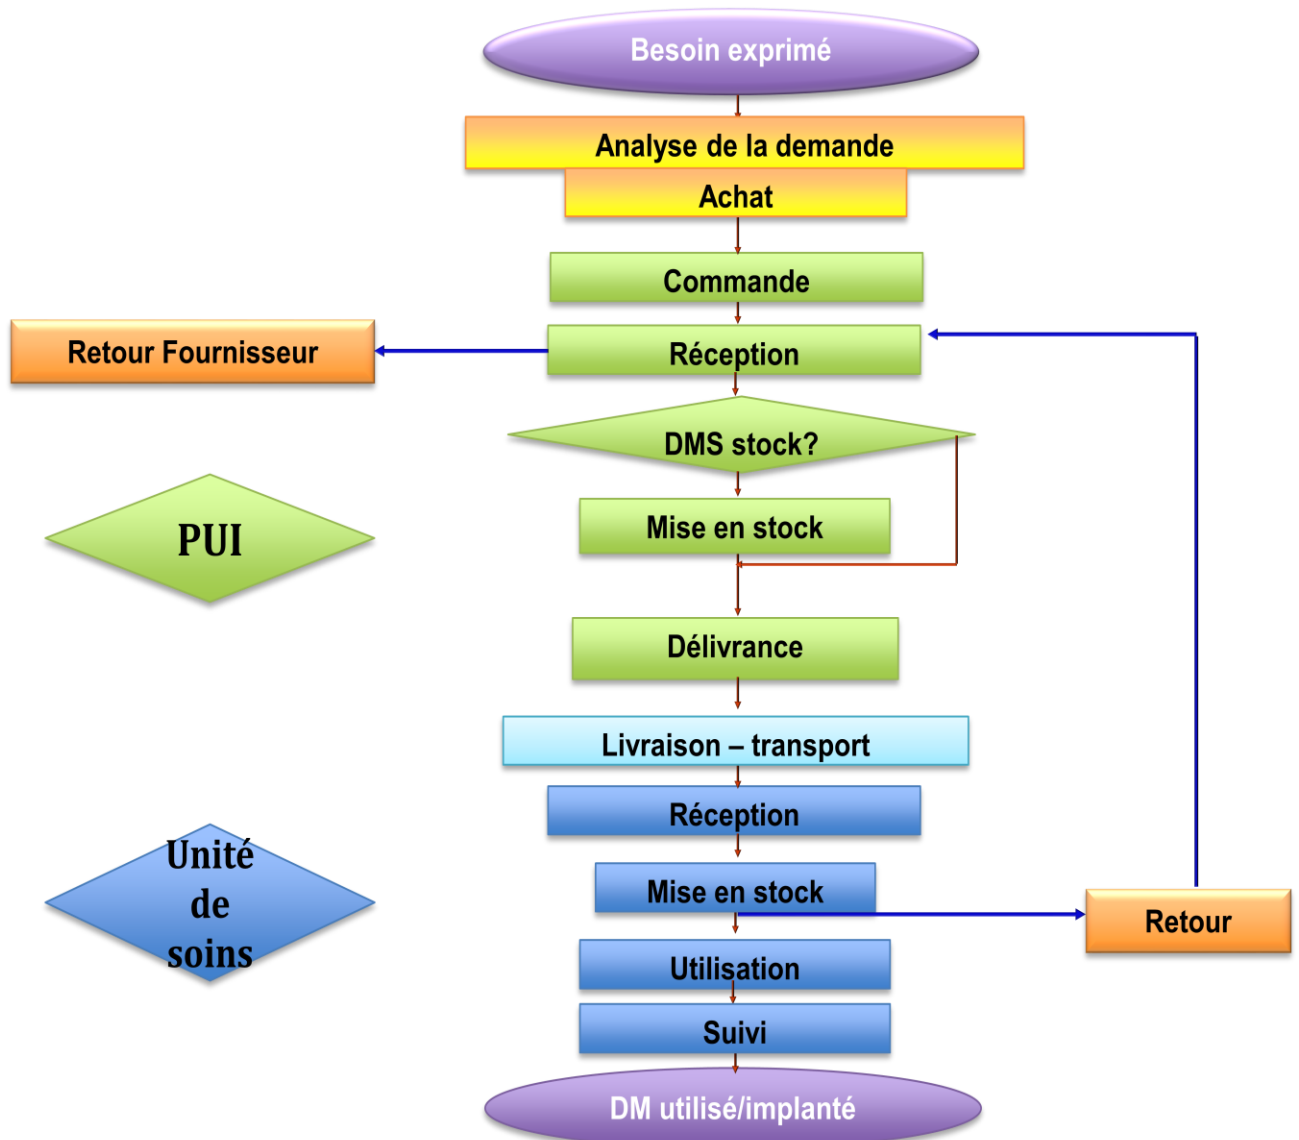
Besoin exprimé

Analyse de la demande

Achat

Commande

Retour Fournisseur

Réception

DMS stock?

PUI

Mise en stock

Délivrance

Livraison – transport

Réception

Unité de soins

Mise en stock

Retour

Utilisation

Suivi

DM utilisé/implanté